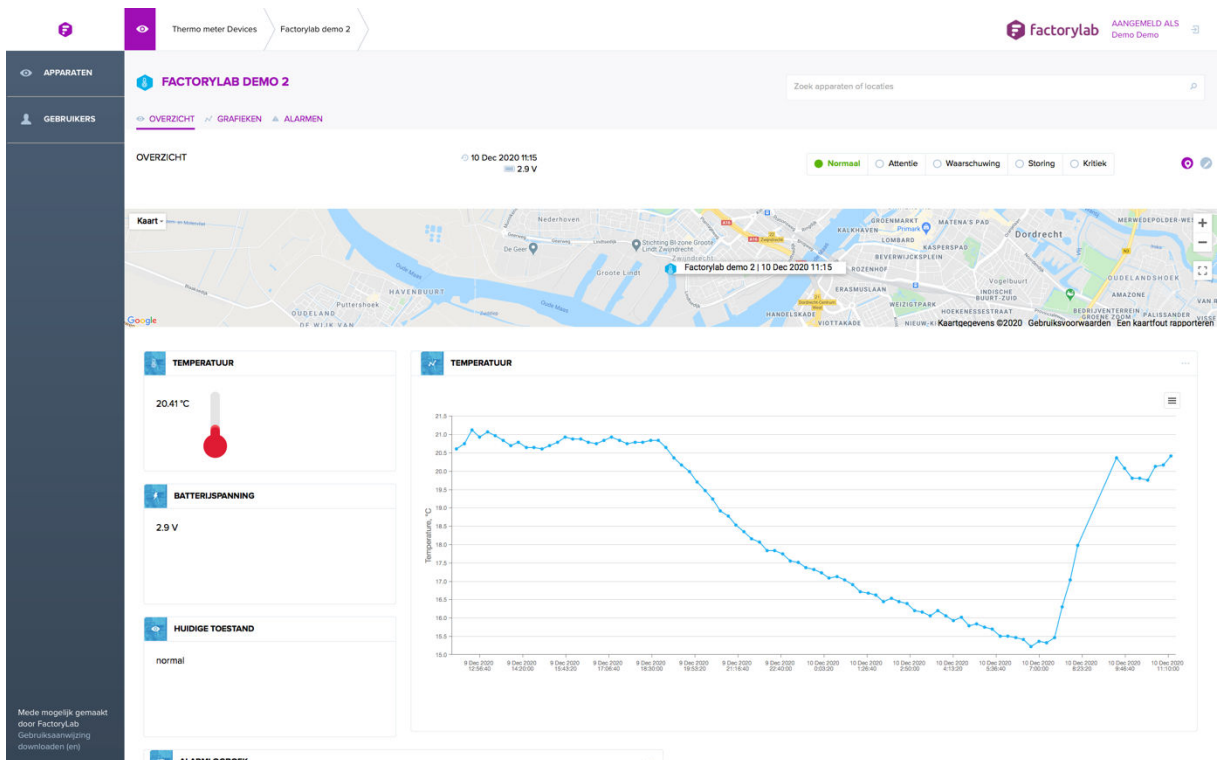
Thermo meter Devices
Factorylab demo 2
factorylab
AANGEMELD ALS
Demo Demo

APPARATEN
GEBRUIKERS

FACTORYLAB DEMO 2
Zoek apparaten of locaties
OVERZICHT GRAFIEKEN ALARMEN

OVERZICHT
10 Dec 2020 11:15
2.9 V
Normaal Attentie Waarschuwing Storing Kritiek

Kaart
Nederhoven
De Geer
Stichting Bij zone Groote Lindt Zwijndrecht
Zwijndrecht
Groote Lindt
HAVENBUURT
Puttershoek
OUDELAND
DE WIJK VAN
Factorylab demo 2 | 10 Dec 2020 11:15
GROENMARKT
MATENA'S PAD
KALKHAVEN
Primark
LOMBARD
KASPERSPAD
BEVERWIJCKSPLEIN
ROZENHOF
Dordrecht
MERWEDEPOLDER-WEST
OUDELANDSHOEK
Vogelbuurt
INDISCHE BUURT-ZUID
ERASMUSLAAN
WEIZIGTPARK
HANDELSKADE
HOEKENESSESTRAAT
AMAZONE
BEDRIJVENTERREIN
GROENE ZOOM
PALISSANDER
VIOTTAKADE
NIEUW
Google
Kaartgegevens ©2020 Gebruiksvoorwaarden Een kaartfout rapporteren

TEMPERATUUR
20.41 °C

BATTERIJSPANNING
2.9 V

HUIDIGE TOESTAND
normal

TEMPERATUUR
Temperature, °C
21.5
21.0
20.5
20.0
19.5
19.0
18.5
18.0
17.5
17.0
16.5
16.0
15.5
15.0
9 Dec 2020 12:56:40
9 Dec 2020 14:20:00
9 Dec 2020 15:43:20
9 Dec 2020 17:06:40
9 Dec 2020 18:30:00
9 Dec 2020 19:53:20
9 Dec 2020 21:16:40
9 Dec 2020 22:40:00
10 Dec 2020 0:03:20
10 Dec 2020 1:26:40
10 Dec 2020 2:50:00
10 Dec 2020 4:13:20
10 Dec 2020 5:36:40
10 Dec 2020 7:00:00
10 Dec 2020 8:23:20
10 Dec 2020 9:46:40
10 Dec 2020 11:10:00

Mede mogelijk gemaakt door FactoryLab
Gebruiksaanwijzing downloaden (en)
ALARMLOGBOEK